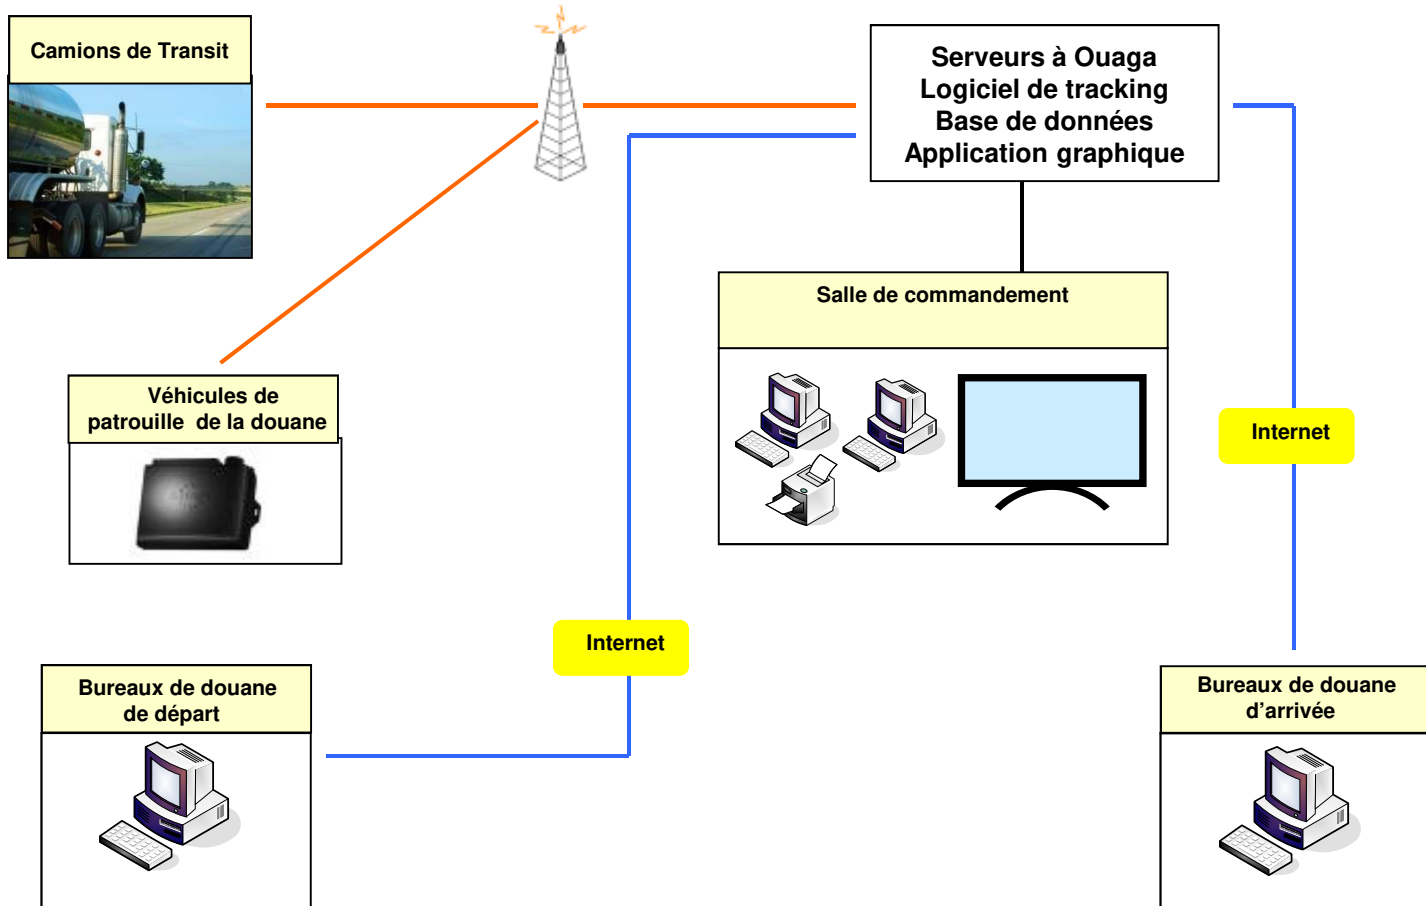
Camions de Transit

Serveurs à Ouaga
Logiciel de tracking
Base de données
Application graphique

Salle de commandement

Véhicules de patrouille de la douane

Internet

Internet

Bureaux de douane de départ

Bureaux de douane d'arrivée